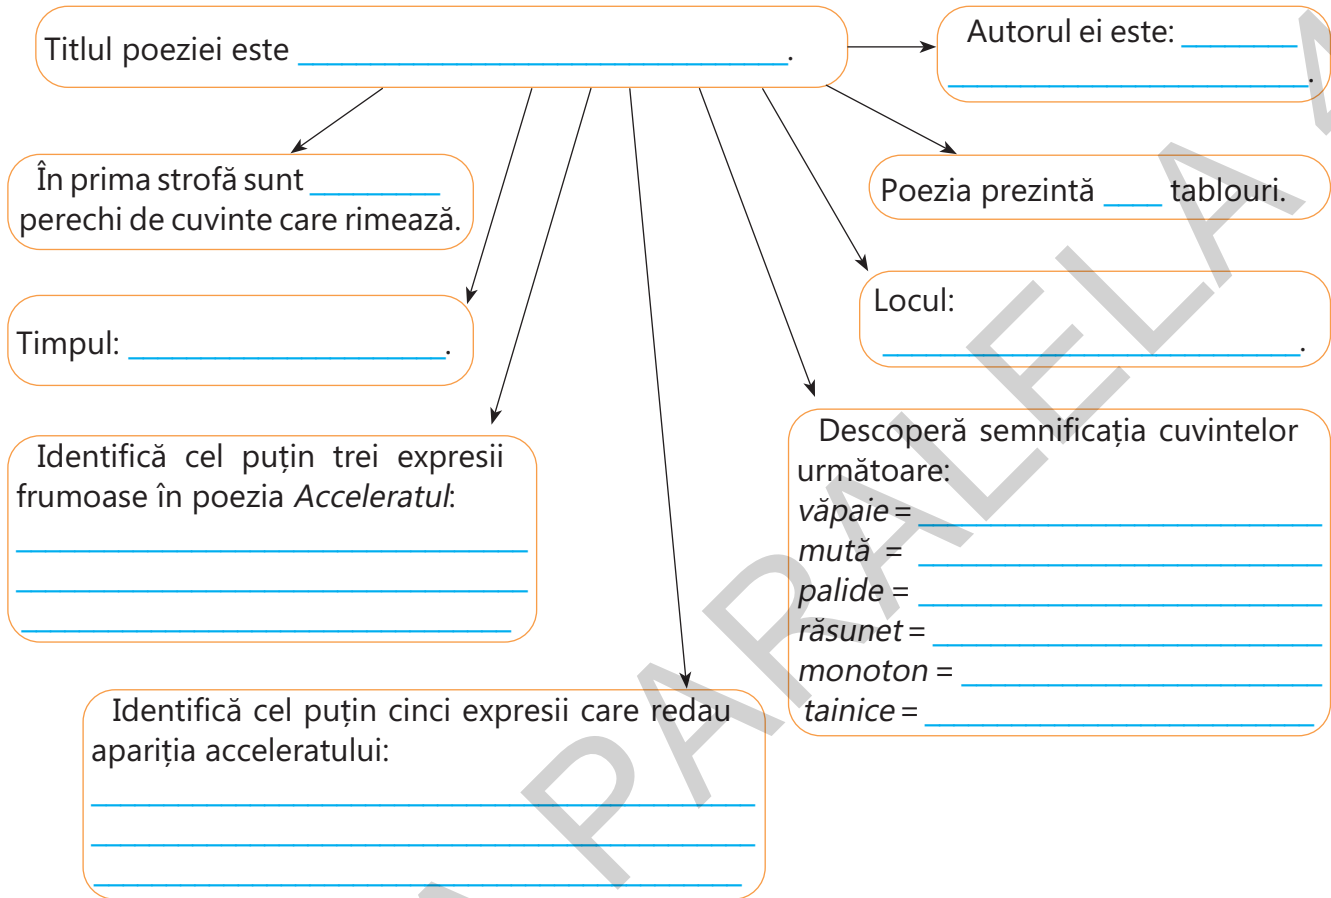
Titlul poeziei este ______________________________.

Autorul ei este: ________
______________________________.

În prima strofă sunt ________ perechi de cuvinte care rimează.

Poezia prezintă ____ tablouri.

Timpul: ____________________.

Locul:
______________________________.

Identifică cel puțin trei expresii frumoase în poezia *Acceleratul*:
______________________________
______________________________
______________________________

Descoperă semnificația cuvintelor următoare:
*văpaie* = ______________________
*mută* = ______________________
*palide* = ______________________
*răsunet* = ______________________
*monoton* = ______________________
*tainice* = ______________________

Identifică cel puțin cinci expresii care redau apariția acceleratului:
______________________________
______________________________
______________________________

PARALELA